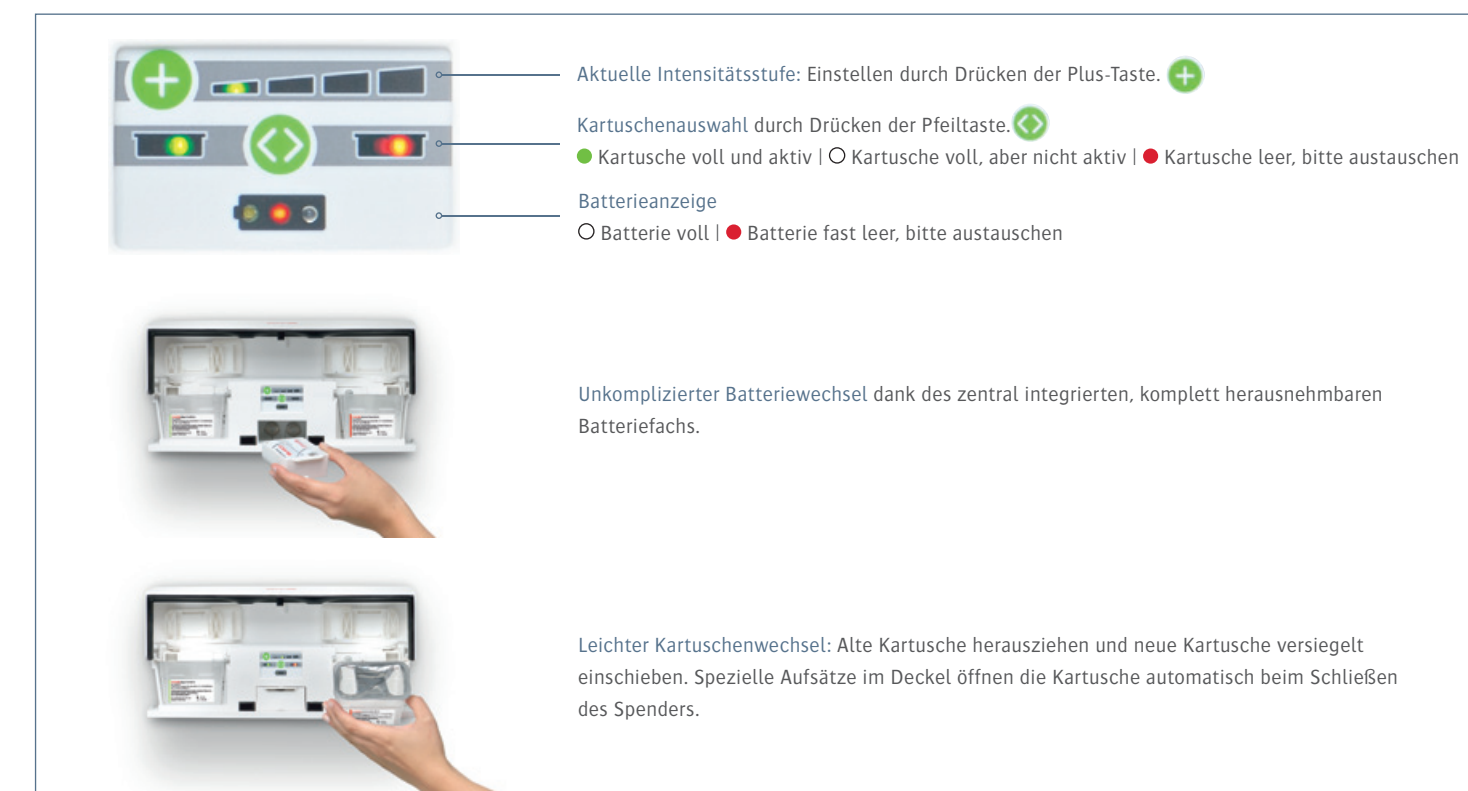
Aktuelle Intensitätsstufe: Einstellen durch Drücken der Plus-Taste.

Kartuschenauswahl durch Drücken der Pfeiltaste.
Kartusche voll und aktiv | Kartusche voll, aber nicht aktiv | Kartusche leer, bitte austauschen

Batterieanzeige
Batterie voll | Batterie fast leer, bitte austauschen

Unkomplizierter Batteriewechsel dank des zentral integrierten, komplett herausnehmbaren Batteriefachs.

Leichter Kartuschenwechsel: Alte Kartusche herausziehen und neue Kartusche versiegelt einschieben. Spezielle Aufsätze im Deckel öffnen die Kartusche automatisch beim Schließen des Spenders.